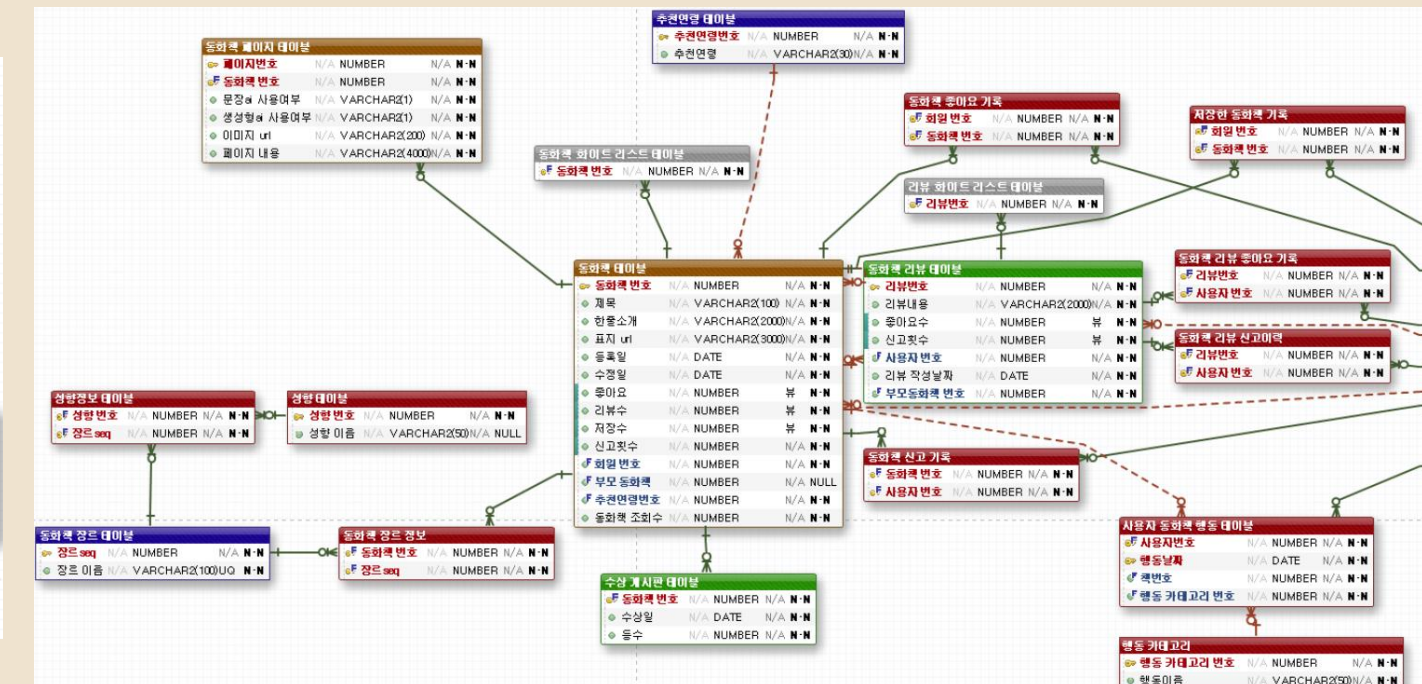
추천연령 테이블
추천연령번호 N/A NUMBER N/A N·N
추천연령 N/A VARCHAR2(30) N/A N·N

동화책 페이지 테이블
페이지번호 N/A NUMBER N/A N·N
동화책 번호 N/A NUMBER N/A N·N
문장ai 사용여부 N/A VARCHAR2(1) N/A N·N
생성형ai 사용여부 N/A VARCHAR2(1) N/A N·N
이미지 url N/A VARCHAR2(200) N/A N·N
페이지 내용 N/A VARCHAR2(4000) N/A N·N

동화책 좋아요 기록
회원 번호 N/A NUMBER N/A N·N
동화책 번호 N/A NUMBER N/A N·N

저장한 동화책 기록
회원번호 N/A NUMBER N/A N·N
동화책 번호 N/A NUMBER N/A N·N

동화책 화이트 리스트 테이블
동화책 번호 N/A NUMBER N/A N·N

리뷰 화이트 리스트 테이블
리뷰번호 N/A NUMBER N/A N·N

동화책 테이블
동화책 번호 N/A NUMBER N/A N·N
제목 N/A VARCHAR2(100) N/A N·N
한줄소개 N/A VARCHAR2(2000) N/A N·N
표지 url N/A VARCHAR2(3000) N/A N·N
등록일 N/A DATE N/A N·N
수정일 N/A DATE N/A N·N
좋아요 N/A NUMBER 뷰 N·N
리뷰수 N/A NUMBER 뷰 N·N
저장수 N/A NUMBER 뷰 N·N
신고횟수 N/A NUMBER N/A N·N
회원 번호 N/A NUMBER N/A N·N
부모 동화책 N/A NUMBER N/A NULL
추천연령번호 N/A NUMBER N/A N·N
동화책 조회수 N/A NUMBER N/A N·N

동화책 리뷰 테이블
리뷰번호 N/A NUMBER N/A N·N
리뷰내용 N/A VARCHAR2(2000) N/A N·N
좋아요수 N/A NUMBER 뷰 N·N
신고횟수 N/A NUMBER 뷰 N·N
사용자 번호 N/A NUMBER N/A N·N
리뷰 작성날짜 N/A DATE N/A N·N
부모동화책 번호 N/A NUMBER N/A N·N

동화책 리뷰 좋아요 기록
리뷰번호 N/A NUMBER N/A N·N
사용자 번호 N/A NUMBER N/A N·N

동화책 리뷰 신고이력
리뷰번호 N/A NUMBER N/A N·N
사용자 번호 N/A NUMBER N/A N·N

성향정보 테이블
성향 번호 N/A NUMBER N/A N·N
장르 seq N/A NUMBER N/A N·N

성향 테이블
성향 번호 N/A NUMBER N/A N·N
성향 이름 N/A VARCHAR2(50) N/A NULL

동화책 신고 기록
동화책 번호 N/A NUMBER N/A N·N
사용자 번호 N/A NUMBER N/A N·N

동화책 장르 테이블
장르 seq N/A NUMBER N/A N·N
장르 이름 N/A VARCHAR2(100) UQ N·N

동화책 장르 정보
동화책 번호 N/A NUMBER N/A N·N
장르seq N/A NUMBER N/A N·N

수상 게시판 테이블
동화책 번호 N/A NUMBER N/A N·N
수상일 N/A DATE N/A N·N
등수 N/A NUMBER N/A N·N

사용자 동화책 행동 테이블
사용자번호 N/A NUMBER N/A N·N
행동날짜 N/A DATE N/A N·N
책번호 N/A NUMBER N/A N·N
행동 카테고리 번호 N/A NUMBER N/A N·N

행동 카테고리
행동 카테고리 번호 N/A NUMBER N/A N·N
행동이름 N/A VARCHAR2(50) N/A N·N